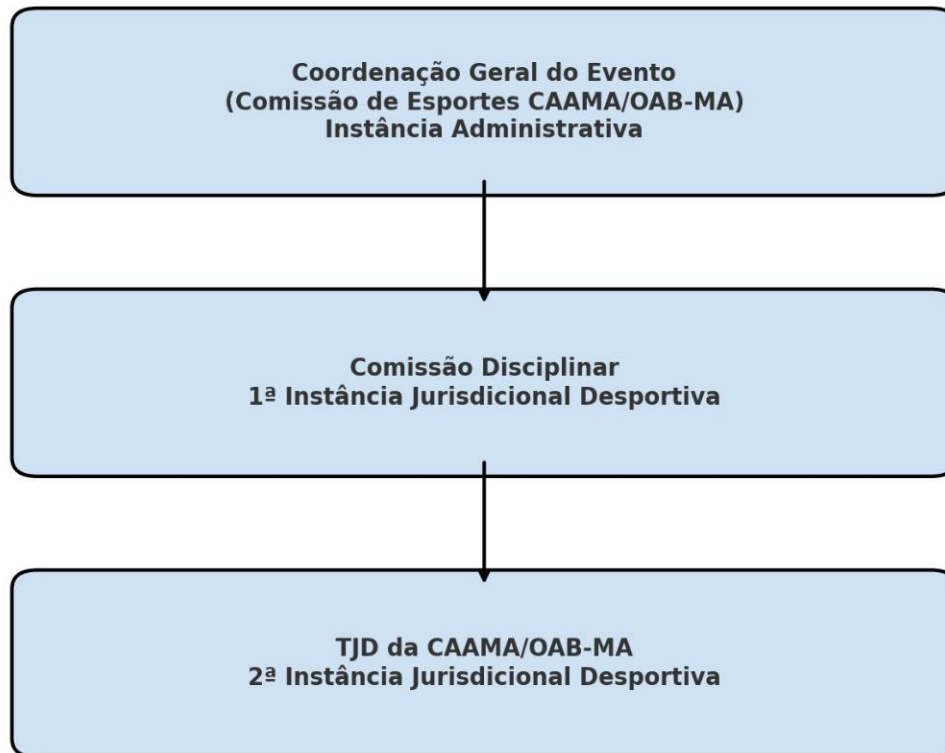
Coordenação Geral do Evento
(Comissão de Esportes CAAMA/OAB-MA)
Instância Administrativa

Comissão Disciplinar
1ª Instância Jurisdicional Desportiva

TJD da CAAMA/OAB-MA
2ª Instância Jurisdicional Desportiva